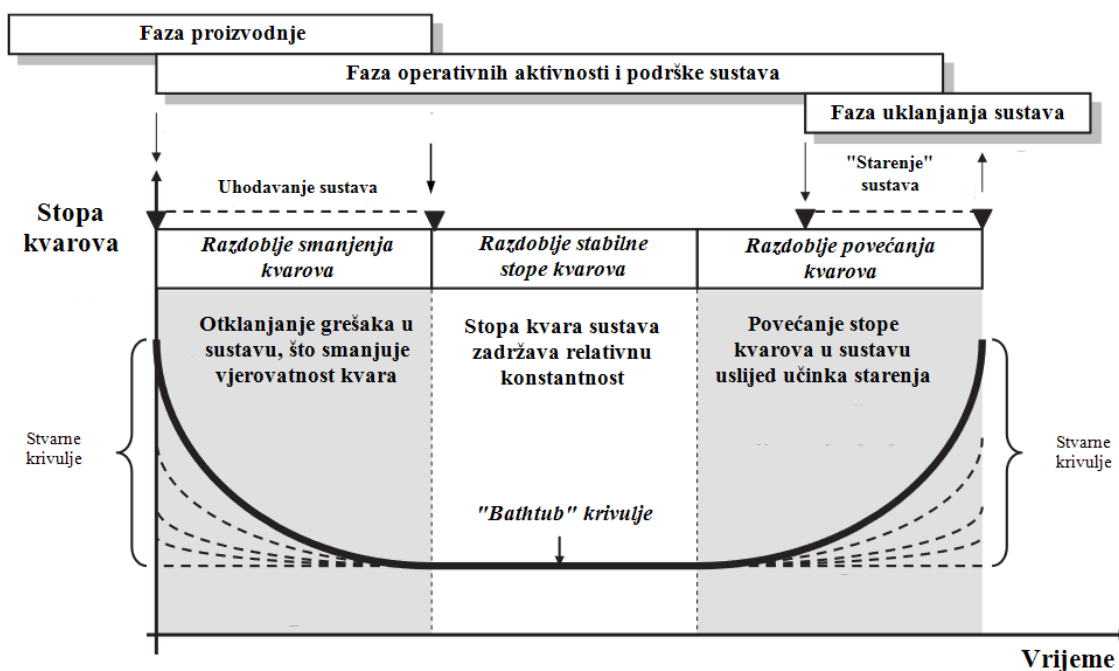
Faza proizvodnje

Faza operativnih aktivnosti i podrške sustava

Faza uklanjanja sustava

Uhodavanje sustava

"Starenje" sustava

Stopa kvarova

| Razdoblje smanjenja kvarova | Razdoblje stabilne stope kvarova | Razdoblje povećanja kvarova |
|---|---|---|

Otklanjanje grešaka u sustavu, što smanjuje vjerovatnost kvara

Stopa kvara sustava zadržava relativnu konstantnost

Povećanje stope kvarova u sustavu uslijed učinka starenja

Stvarne krivulje

Stvarne krivulje

"Bathtub" krivulje

Vrijeme